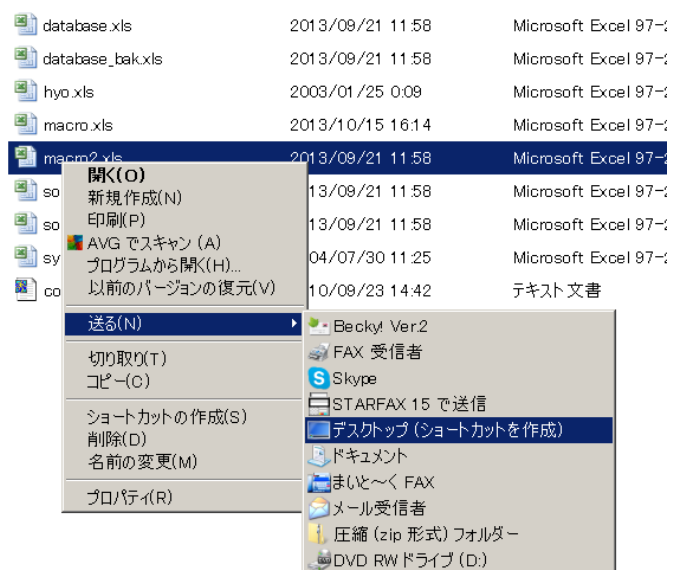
database.xls 2013/09/21 11:58 Microsoft Excel 97-2

database_bak.xls 2013/09/21 11:58 Microsoft Excel 97-2

hyo.xls 2003/01/25 0:09 Microsoft Excel 97-2

macro.xls 2013/10/15 16:14 Microsoft Excel 97-2

macro2.xls 2013/09/21 11:58 Microsoft Excel 97-2

so 13/09/21 11:58 Microsoft Excel 97-2

so 13/09/21 11:58 Microsoft Excel 97-2

sy 04/07/30 11:25 Microsoft Excel 97-2

co 10/09/23 14:42 テキスト文書

開く(O)
新規作成(N)
印刷(P)
AVG でスキャン (A)
プログラムから開く(H)...
以前のバージョンの復元(V)

送る(N)

切り取り(T)
コピー(C)

ショートカットの作成(S)
削除(D)
名前の変更(M)

プロパティ(R)

Becky! Ver.2
FAX 受信者
Skype
STARFAX 15 で送信
デスクトップ (ショートカットを作成)
ドキュメント
まいと～く FAX
メール受信者
圧縮 (zip 形式) フォルダー
DVD RW ドライブ (D:)